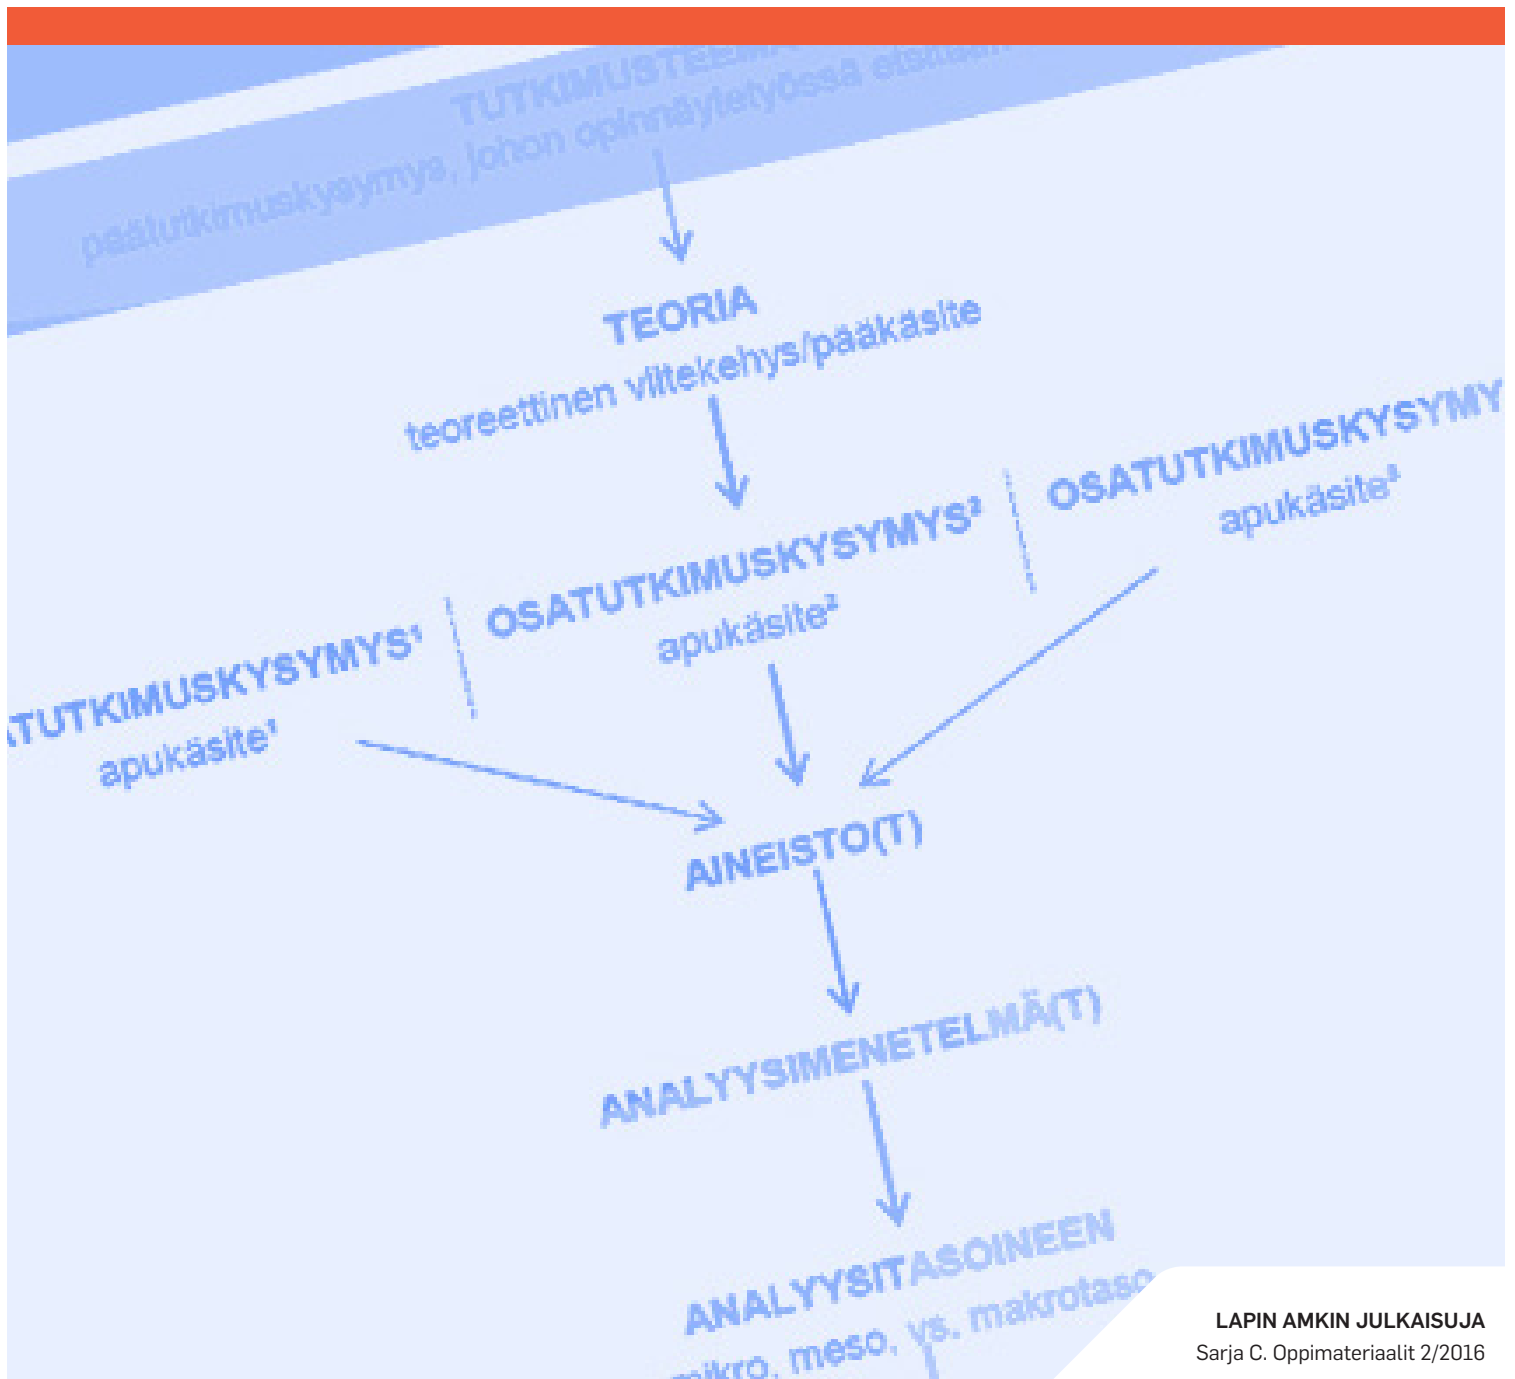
TUTKIMUSTEEMA
osatutkimuskysymys, johon opinnäytetyössä etsitään

TEORIA
teoreettinen viitekehys/pääkäsite

ATUTKIMUSKYSYMYS¹
apukäsite¹

OSATUTKIMUSKYSYMYS²
apukäsite²

OSATUTKIMUSKYSYMY
apukäsite³

AINEISTO(T)

ANALYYSIMENETELMÄ(T)

ANALYYSITASOINEEN
mikro, meso, vs. makrotaso

LAPIN AMKIN JULKAISUJA
Sarja C. Oppimateriaalit 2/2016